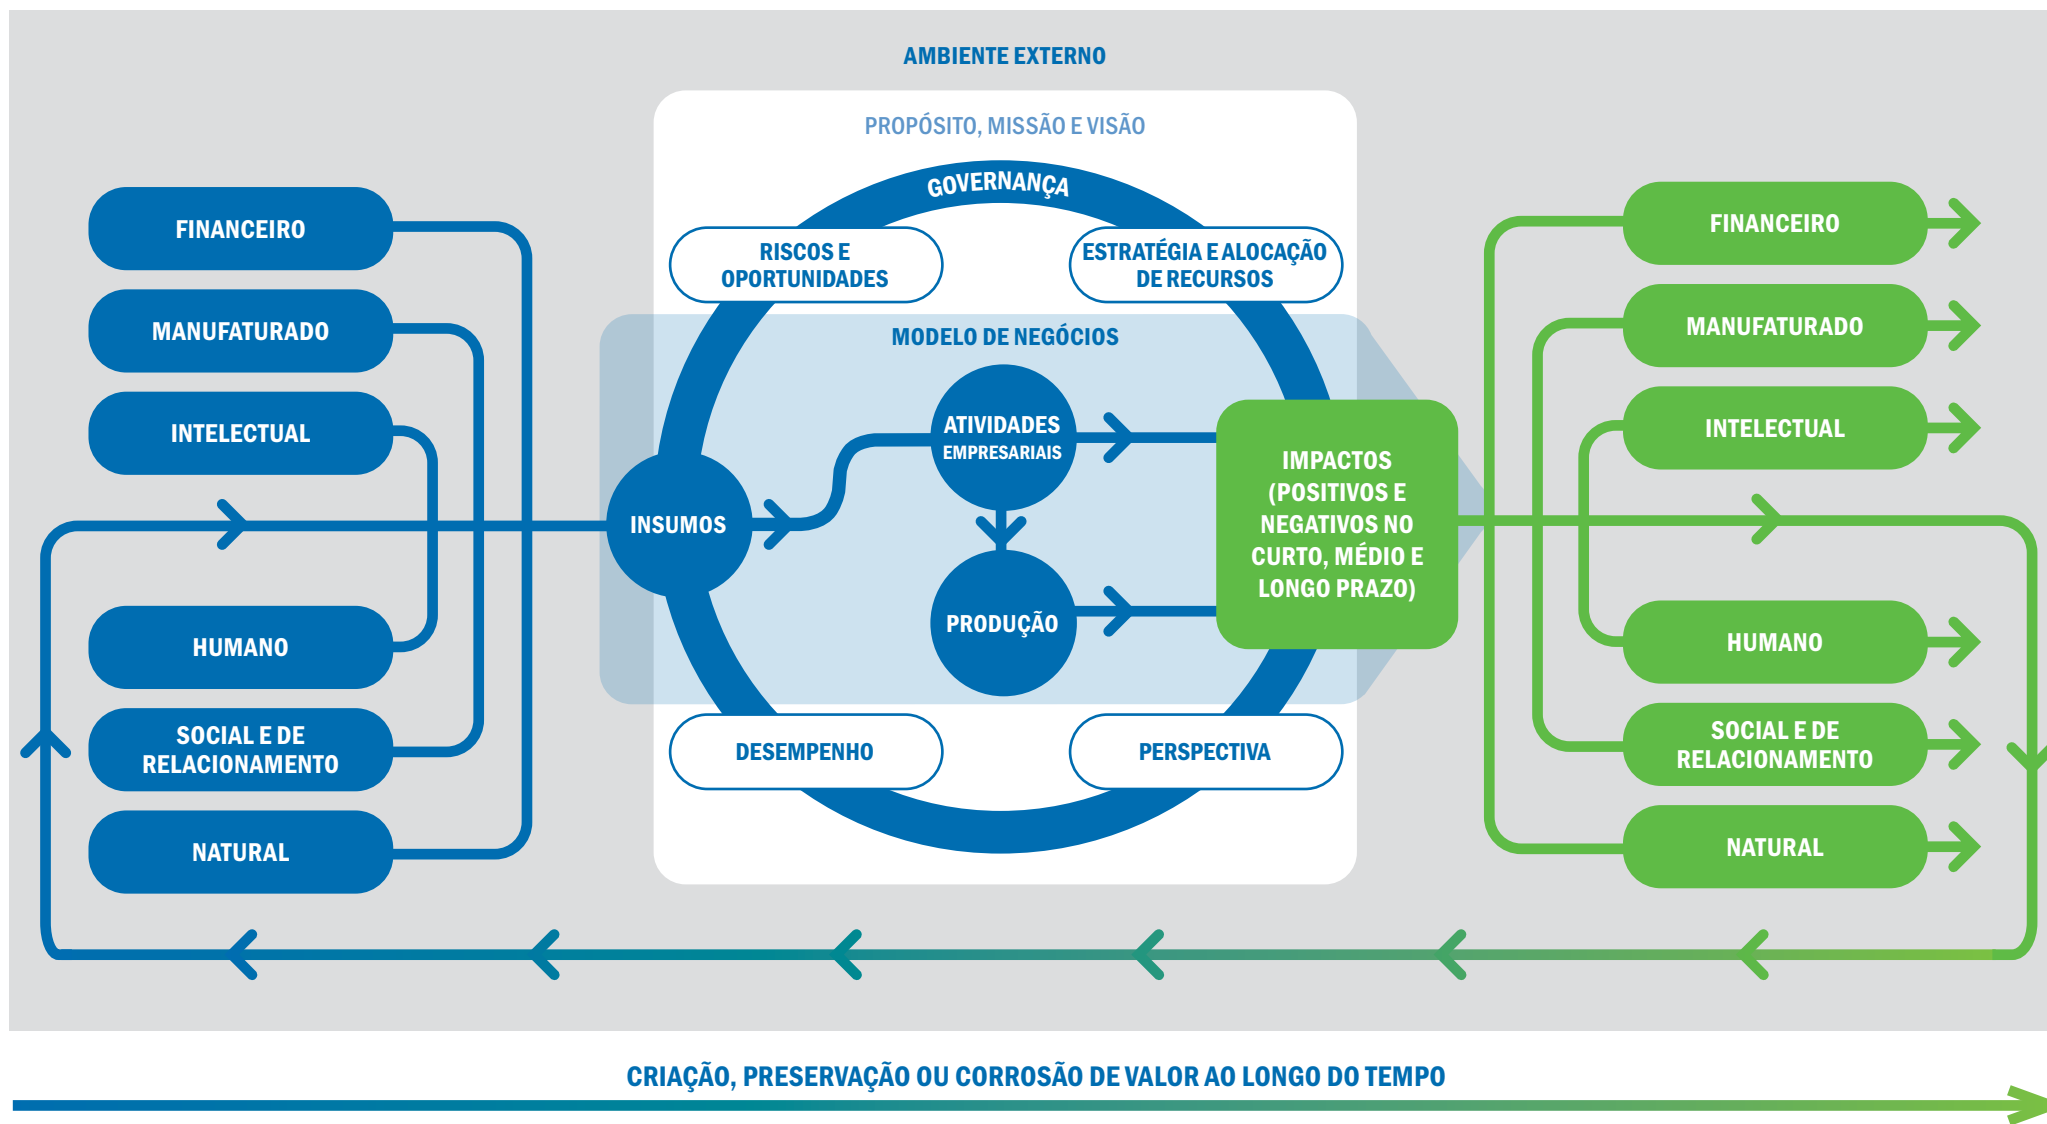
AMBIENTE EXTERNO

PROPÓSITO, MISSÃO E VISÃO

GOVERNANÇA

FINANCEIRO

MANUFATURADO

INTELECTUAL

HUMANO

SOCIAL E DE RELACIONAMENTO

NATURAL

RISCOS E OPORTUNIDADES

ESTRATÉGIA E ALOCAÇÃO DE RECURSOS

MODELO DE NEGÓCIOS

INSUMOS

ATIVIDADES EMPRESARIAIS

PRODUÇÃO

IMPACTOS (POSITIVOS E NEGATIVOS NO CURTO, MÉDIO E LONGO PRAZO)

DESEMPENHO

PERSPECTIVA

FINANCEIRO

MANUFATURADO

INTELECTUAL

HUMANO

SOCIAL E DE RELACIONAMENTO

NATURAL

CRIAÇÃO, PRESERVAÇÃO OU CORROSÃO DE VALOR AO LONGO DO TEMPO